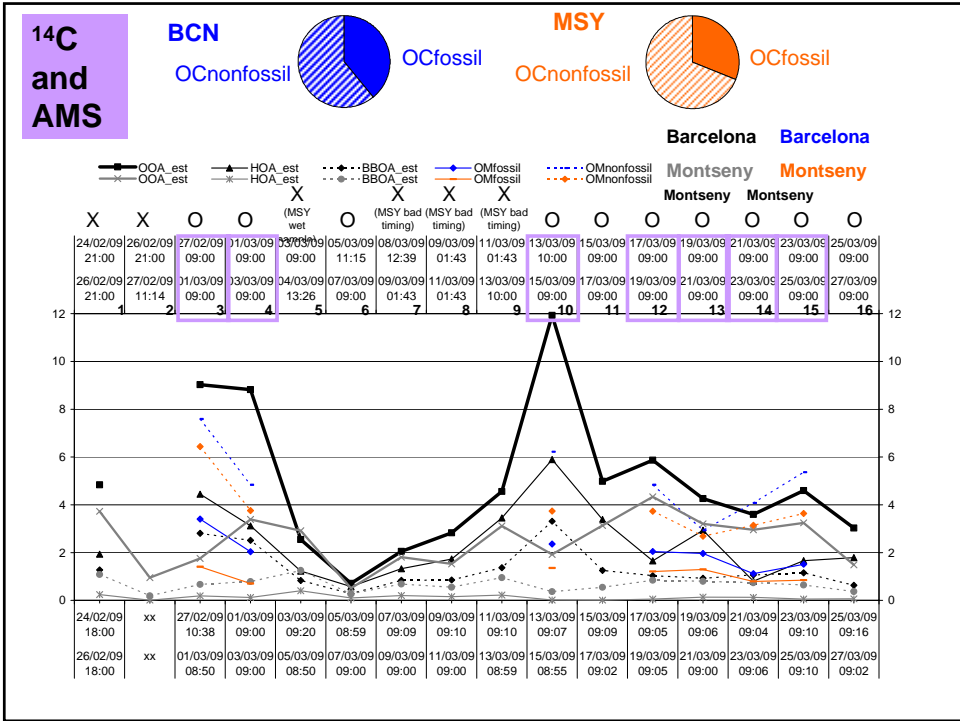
$^{14}$C and AMS

BCN

OCnonfossil

OCfossil

MSY

OCnonfossil

OCfossil

Barcelona Barcelona
Montseny Montseny
Montseny Montseny

OOA_est HOA_est BBOA_est OMfossil OMnonfossil
OOA_est HOA_est BBOA_est OMfossil OMnonfossil

| X | X | O | O | X (MSY wet sample) | O | X (MSY bad timing) | X (MSY bad timing) | X (MSY bad timing) | O | O | O | O | O | O | O |
|---|---|---|---|---|---|---|---|---|---|---|---|---|---|---|---|
| 24/02/09 21:00 | 26/02/09 21:00 | 27/02/09 09:00 | 01/03/09 09:00 | 03/03/09 09:00 | 05/03/09 11:15 | 08/03/09 12:39 | 09/03/09 01:43 | 11/03/09 01:43 | 13/03/09 10:00 | 15/03/09 09:00 | 17/03/09 09:00 | 19/03/09 09:00 | 21/03/09 09:00 | 23/03/09 09:00 | 25/03/09 09:00 |
| 26/02/09 21:00 | 27/02/09 11:14 | 01/03/09 09:00 | 03/03/09 09:00 | 04/03/09 13:26 | 07/03/09 09:00 | 09/03/09 01:43 | 11/03/09 01:43 | 13/03/09 10:00 | 15/03/09 09:00 | 17/03/09 09:00 | 19/03/09 09:00 | 21/03/09 09:00 | 23/03/09 09:00 | 25/03/09 09:00 | 27/03/09 09:00 |
| 1 | 2 | 3 | 4 | 5 | 6 | 7 | 8 | 9 | 10 | 11 | 12 | 13 | 14 | 15 | 16 |

12 10 8 6 4 2 0
12 10 8 6 4 2 0

| 24/02/09 18:00 | xx | 27/02/09 10:38 | 01/03/09 09:00 | 03/03/09 09:20 | 05/03/09 08:59 | 07/03/09 09:09 | 09/03/09 09:10 | 11/03/09 09:10 | 13/03/09 09:07 | 15/03/09 09:09 | 17/03/09 09:05 | 19/03/09 09:06 | 21/03/09 09:04 | 23/03/09 09:10 | 25/03/09 09:16 |
|---|---|---|---|---|---|---|---|---|---|---|---|---|---|---|---|
| 26/02/09 18:00 | xx | 01/03/09 08:50 | 03/03/09 09:00 | 05/03/09 08:50 | 07/03/09 09:00 | 09/03/09 09:00 | 11/03/09 09:00 | 13/03/09 08:59 | 15/03/09 08:55 | 17/03/09 09:02 | 19/03/09 09:05 | 21/03/09 09:00 | 23/03/09 09:06 | 25/03/09 09:10 | 27/03/09 09:02 |